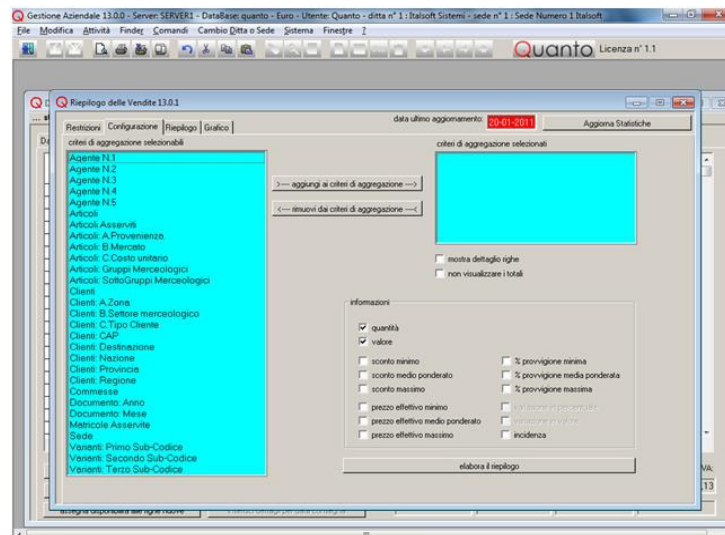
Gestione Aziendale 13.0.0 - Server: SERVER1 - DataBase: quanto - Euro - Utente: Quanto - ditta n° 1 : Italsoft Sistemi - sede n° 1 : Sede Numero 1 Italsoft

File Modifica Attività Finder Comandi Cambio Ditta o Sede Sistema Finestre ?

Quanto Licenza n° 1.1

Riepilogo delle Vendite 13.0.1

Restrizioni Configurazione Riepilogo Grafico

data ultimo aggiornamento: 20-01-2011 Aggiorna Statistiche

criteri di aggregazione selezionabili

Agente N.1
Agente N.2
Agente N.3
Agente N.4
Agente N.5
Articoli
Articoli Asserviti
Articoli: A.Provenienza
Articoli: B.Mercato
Articoli: C.Costo unitario
Articoli: Gruppi Merceologici
Articoli: SottoGruppi Merceologici
Clienti
Clienti: A.Zona
Clienti: B.Settore merceologico
Clienti: C.Tipo Cliente
Clienti: CAP
Clienti: Destinazione
Clienti: Nazione
Clienti: Provincia
Clienti: Regione
Commesse
Documento: Anno
Documento: Mese
Matricole Asservite
Sede
Varianti: Primo Sub-Codice
Varianti: Secondo Sub-Codice
Varianti: Terzo Sub-Codice

>--- aggiungi ai criteri di aggregazione --->

<--- rimuovi dai criteri di aggregazione ---<

criteri di aggregazione selezionati

mostra dettaglio righe
non visualizzare i totali

informazioni

quantità
valore

sconto minimo
sconto medio ponderato
sconto massimo

prezzo effettivo minimo
prezzo effettivo medio ponderato
prezzo effettivo massimo

% provvigione minima
% provvigione media ponderata
% provvigione massima

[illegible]
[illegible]
incidenza

elabora il riepilogo

assegna disponibile alle righe nuove

VA:
13